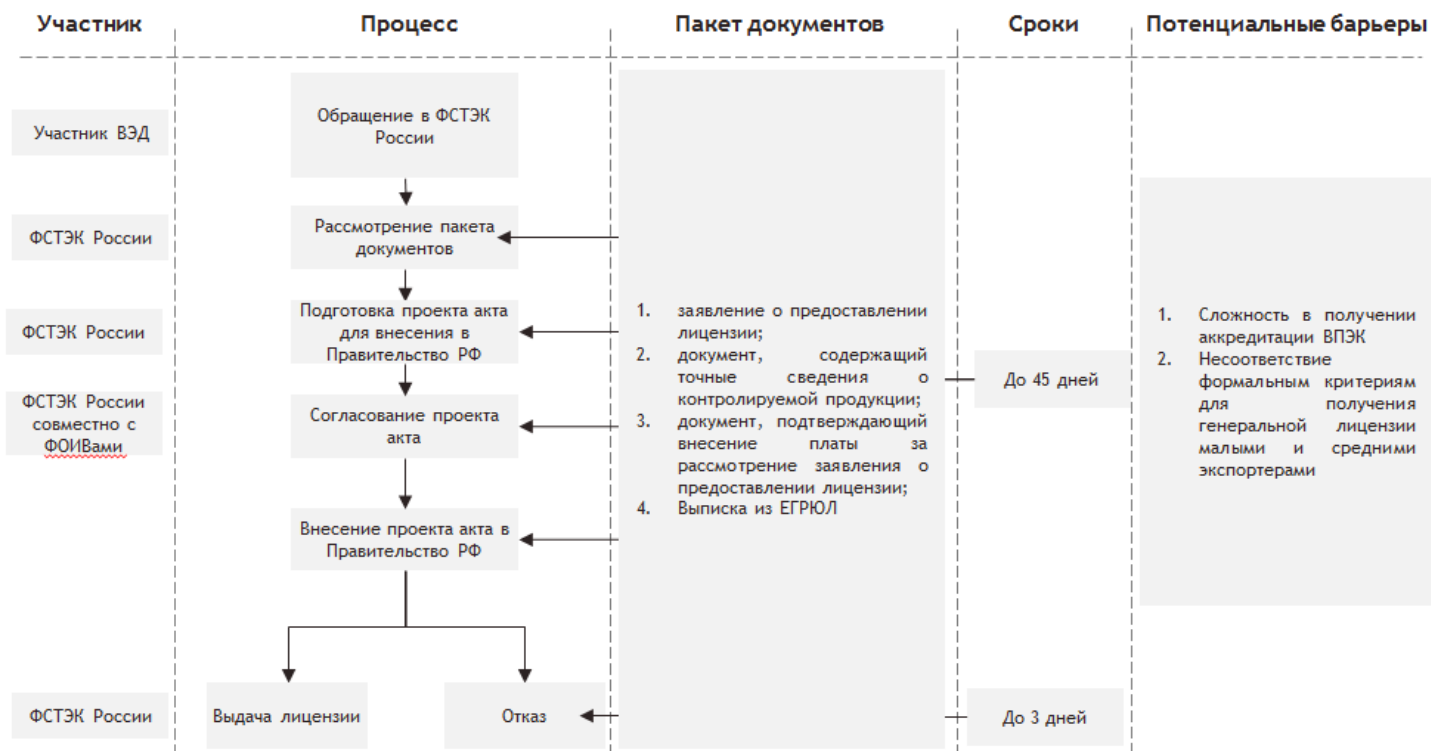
Участник

Процесс

Пакет документов

Сроки

Потенциальные барьеры

Участник ВЭД

Обращение в ФСТЭК России

ФСТЭК России

Рассмотрение пакета документов

ФСТЭК России

Подготовка проекта акта для внесения в Правительство РФ

ФСТЭК России совместно с ФОИВами

Согласование проекта акта

Внесение проекта акта в Правительство РФ

ФСТЭК России

Выдача лицензии

Отказ

1. заявление о предоставлении лицензии;
2. документ, содержащий точные сведения о контролируемой продукции;
3. документ, подтверждающий внесение платы за рассмотрение заявления о предоставлении лицензии;
4. Выписка из ЕГРЮЛ

До 45 дней

До 3 дней

1. Сложность в получении аккредитации ВПЭК
2. Несоответствие формальным критериям для получения генеральной лицензии малыми и средними экспортерами